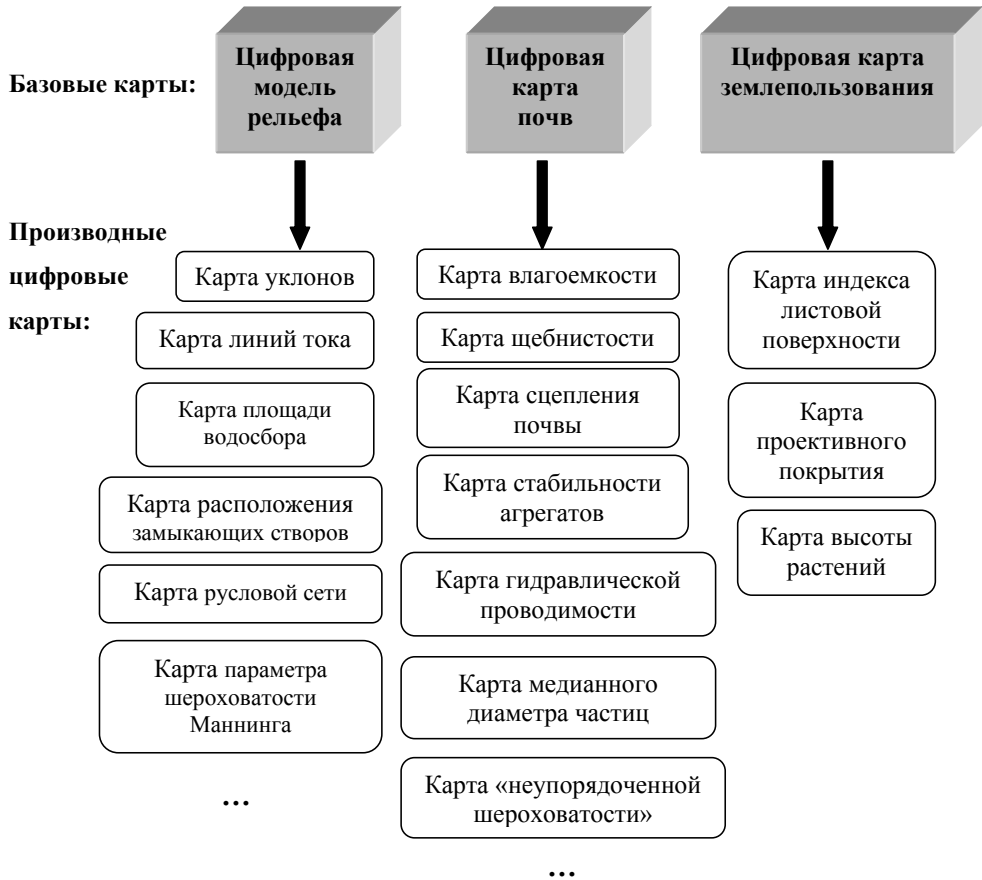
Базовые карты:

Цифровая модель рельефа

Цифровая карта почв

Цифровая карта землепользования

Производные цифровые карты:

Карта уклонов

Карта линий тока

Карта площади водосбора

Карта расположения замыкающих створов

Карта русловой сети

Карта параметра шероховатости Маннинга

...

Карта влагоемкости

Карта щебнистости

Карта сцепления почвы

Карта стабильности агрегатов

Карта гидравлической проводимости

Карта медианного диаметра частиц

Карта «неупорядоченной шероховатости»

...

Карта индекса листовой поверхности

Карта проективного покрытия

Карта высоты растений